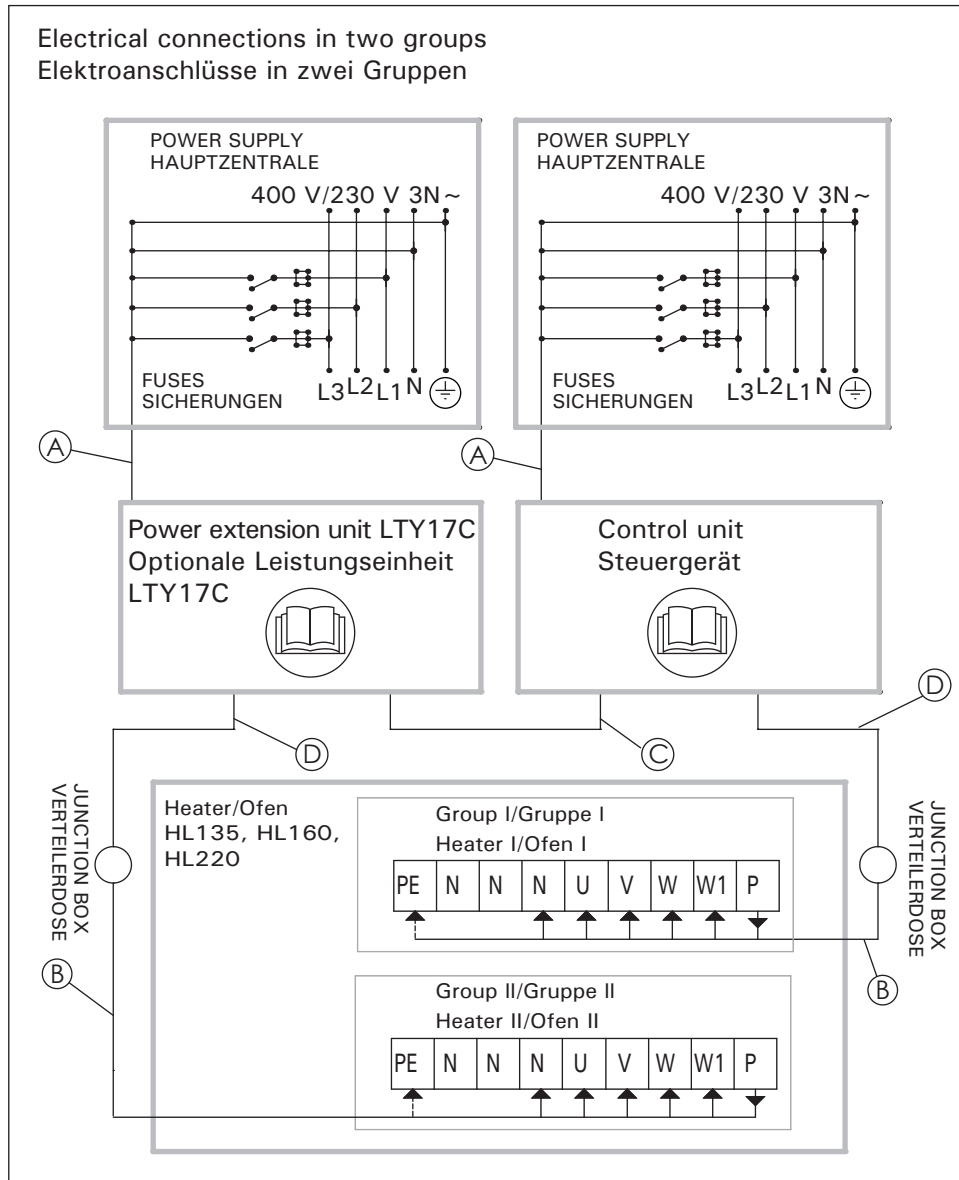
Electrical connections in two groups
Elektroanschlüsse in zwei Gruppen

POWER SUPPLY
HAUPTZENTRALE
400 V/230 V 3N ~
FUSES
SICHERUNGEN
L3 L2 L1 N

POWER SUPPLY
HAUPTZENTRALE
400 V/230 V 3N ~
FUSES
SICHERUNGEN
L3 L2 L1 N

A

A

Power extension unit LTY17C
Optionale Leistungseinheit LTY17C

Control unit
Steuergerät

D

C

D

JUNCTION BOX
VERTEILERDOSE

Heater/Ofen
HL135, HL160, HL220

Group I/Gruppe I
Heater I/Ofen I

| PE | N | N | N | U | V | W | W1 | P |
|---|---|---|---|---|---|---|---|---|

JUNCTION BOX
VERTEILERDOSE

B

B

Group II/Gruppe II
Heater II/Ofen II

| PE | N | N | N | U | V | W | W1 | P |
|---|---|---|---|---|---|---|---|---|